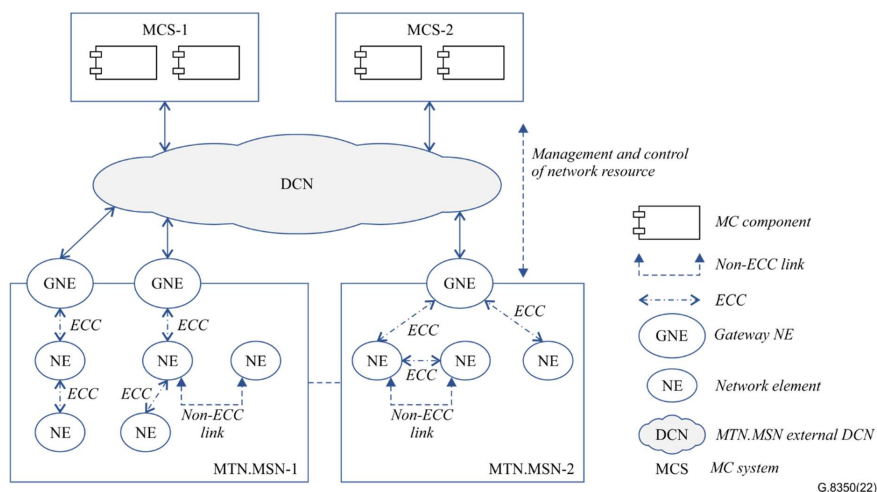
MCS-1

MCS-2

Management and control of network resource

DCN

GNE

GNE

GNE

ECC

ECC

ECC

ECC

NE

NE

NE

NE

NE

NE

ECC

ECC

ECC

ECC

NE

NE

NE

Non-ECC link

Non-ECC link

MTN.MSN-1

MTN.MSN-2

MC component

Non-ECC link

ECC

GNE Gateway NE

NE Network element

DCN MTN.MSN external DCN

MCS MC system

G.8350(22)